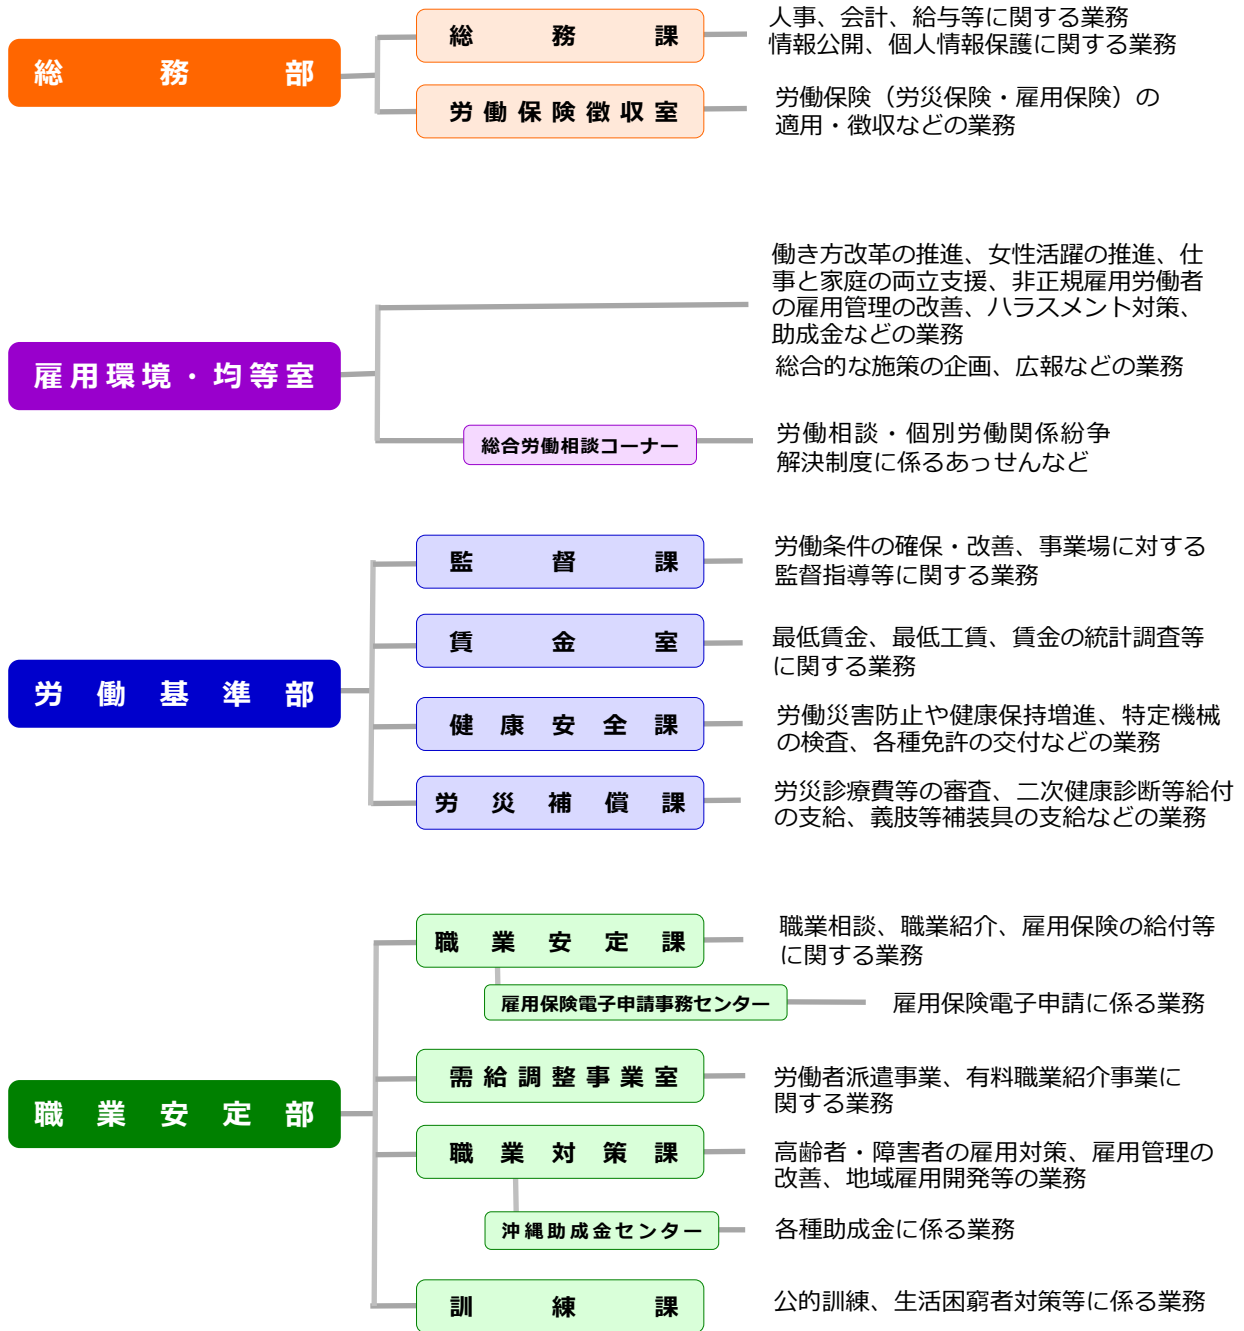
総務部

総務課
人事、会計、給与等に関する業務
情報公開、個人情報保護に関する業務

労働保険徴収室
労働保険（労災保険・雇用保険）の適用・徴収などの業務

雇用環境・均等室
働き方改革の推進、女性活躍の推進、仕事と家庭の両立支援、非正規雇用労働者の雇用管理の改善、ハラスメント対策、助成金などの業務
総合的な施策の企画、広報などの業務

総合労働相談コーナー
労働相談・個別労働関係紛争解決制度に係るあっせんなど

労働基準部

監督課
労働条件の確保・改善、事業場に対する監督指導等に関する業務

賃金室
最低賃金、最低工賃、賃金の統計調査等に関する業務

健康安全課
労働災害防止や健康保持増進、特定機械の検査、各種免許の交付などの業務

労災補償課
労災診療費等の審査、二次健康診断等給付の支給、義肢等補装具の支給などの業務

職業安定部

職業安定課
職業相談、職業紹介、雇用保険の給付等に関する業務

雇用保険電子申請事務センター
雇用保険電子申請に係る業務

需給調整事業室
労働者派遣事業、有料職業紹介事業に関する業務

職業対策課
高齢者・障害者の雇用対策、雇用管理の改善、地域雇用開発等の業務

沖縄助成金センター
各種助成金に係る業務

訓練課
公的訓練、生活困窮者対策等に係る業務